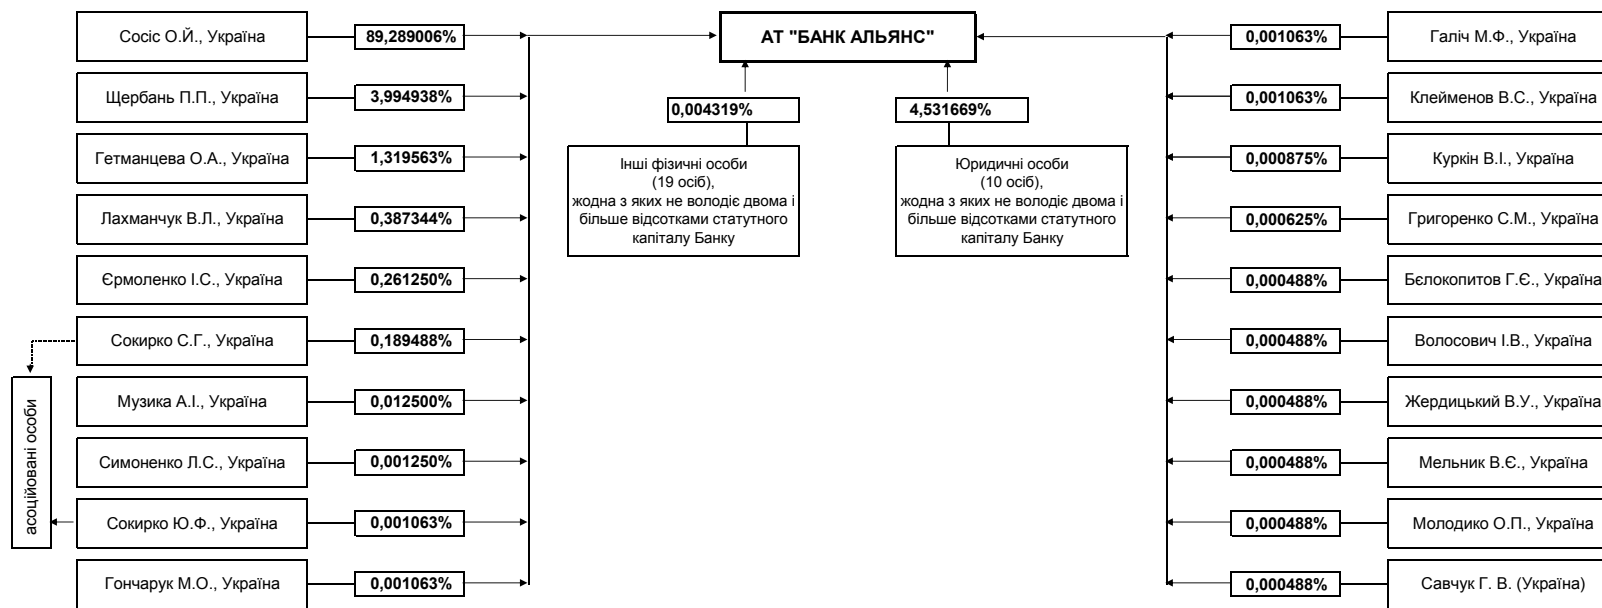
Сосіс О.Й., Україна
89,289006%
Щербань П.П., Україна
3,994938%
Гетманцева О.А., Україна
1,319563%
Лахманчук В.Л., Україна
0,387344%
Єрмоленко І.С., Україна
0,261250%
Сокирко С.Г., Україна
0,189488%
Музика А.І., Україна
0,012500%
Симоненко Л.С., Україна
0,001250%
Сокирко Ю.Ф., Україна
0,001063%
Гончарук М.О., Україна
0,001063%

асоційовані особи

АТ "БАНК АЛЬЯНС"

0,004319%
Інші фізичні особи (19 осіб), жодна з яких не володіє двома і більше відсотками статутного капіталу Банку

4,531669%
Юридичні особи (10 осіб), жодна з яких не володіє двома і більше відсотками статутного капіталу Банку

0,001063%
Галіч М.Ф., Україна
0,001063%
Клейменов В.С., Україна
0,000875%
Куркін В.І., Україна
0,000625%
Григоренко С.М., Україна
0,000488%
Бєлокопитов Г.Є., Україна
0,000488%
Волосович І.В., Україна
0,000488%
Жердицький В.У., Україна
0,000488%
Мельник В.Є., Україна
0,000488%
Молодико О.П., Україна
0,000488%
Савчук Г. В. (Україна)